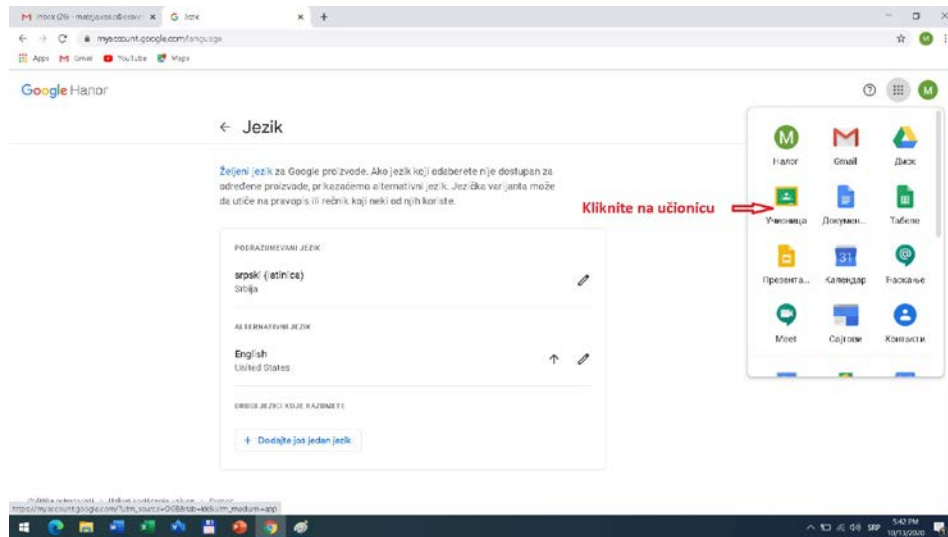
M Inbox (26) - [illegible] × G Jezik × +

← → C myaccount.google.com/language

Apps M Gmail YouTube Maps

Google Налог

← Jezik

Željeni jezik za Google proizvode. Ako jezik koji odaberete nije dostupan za određene proizvode, prikazaćemo alternativni jezik. Jezička varijanta može da utiče na pravopis ili rečnik koji neki od njih koriste.

PODRAZUMEVANI JEZIK

srpski (latinica)
Srbija

ALTERNATIVNI JEZIK

English
United States

DRUGI JEZICI KOJE RAZUMETE

+ Dodajte još jedan jezik

Kliknite na učionicu

M Налог | Gmail | Диск
Учионица | Докумен... | Табеле
Презента... | Календар | Ћаскање
Meet | Сајтови | Контакти

Politika privatnosti · Uslovi korišćenja usluge · Pomoć

https://myaccount.google.com/?utm_source=OGB&tab=kk&utm_medium=app

SRP 5:42 PM 10/13/2020